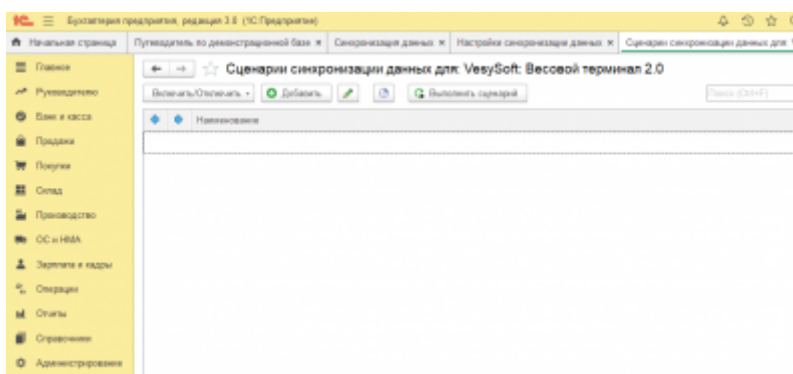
1С ≡ Бухгалтерия предприятия, редакция 3.0 (1С:Предприятие)

Начальная страница | Путеводитель по демонстрационной базе × | Синхронизация данных × | Настройки синхронизации данных × | Сценарии синхронизации данных для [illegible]

Главное
Руководителю
Банк и касса
Продажи
Покупки
Склад
Производство
ОС и НМА
Зарплата и кадры
Операции
Отчеты
Справочники
Администрирование

Сценарии синхронизации данных для: VesySoft: Весовой терминал 2.0

Включить/Отключить - | Добавить | Выполнить сценарий | Поиск (Ctrl+F)

Наименование